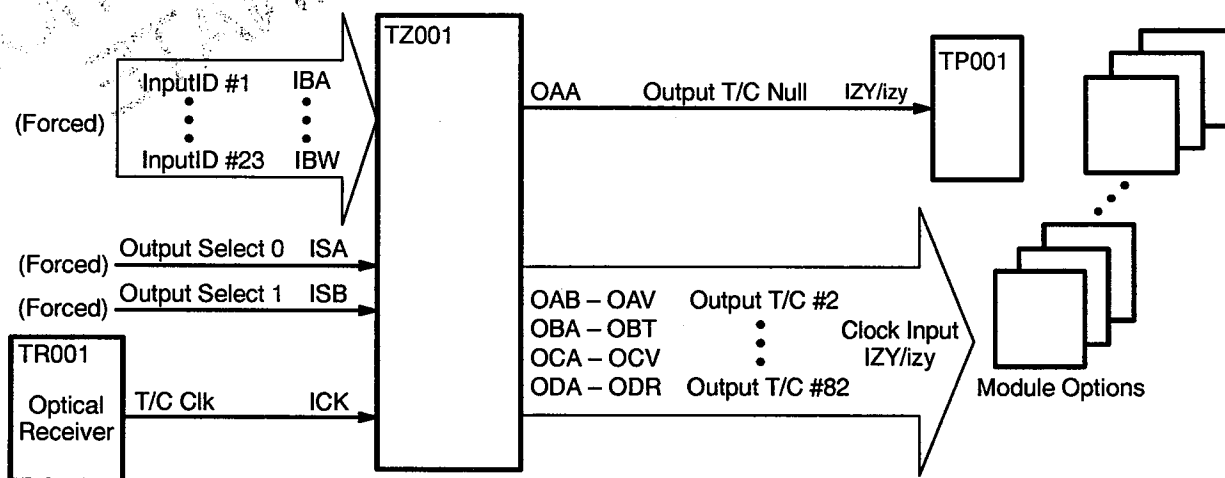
TZ001

InputID #1 IBA

(Forced)

InputID #23 IBW

OAA Output T/C Null IZY/izy

TP001

(Forced) Output Select 0 ISA

(Forced) Output Select 1 ISB

TR001

Optical Receiver

T/C Clk ICK

OAB – OAV
OBA – OBT
OCA – OCV
ODA – ODR

Output T/C #2

Output T/C #82

Clock Input IZY/izy

Module Options